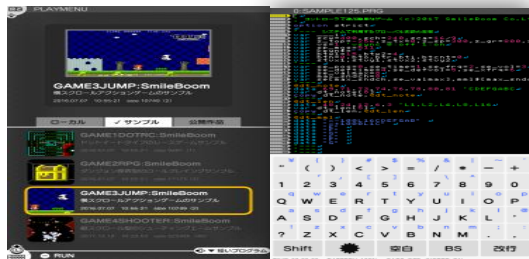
PLAYMENU

GAME3JUMP:SmileBoom

ローカル ✓サンプル 公開作品

GAME1DOTRC:SmileBoom

GAME2RPG:SmileBoom

GAME3JUMP:SmileBoom
横スクロールアクションゲームのサンプル

GAME4SHOOTER:SmileBoom

RUN

0:SAMPLE125.PRG

~ ! " # $ % & ' ( ) + -
< ( ) < > = / * +
1 2 3 4 5 6 7 8 9 0
Q W E R T Y U I O P
A S D F G H J K L ;
Z X C V B N M , .
Shift 空白 BS 改行